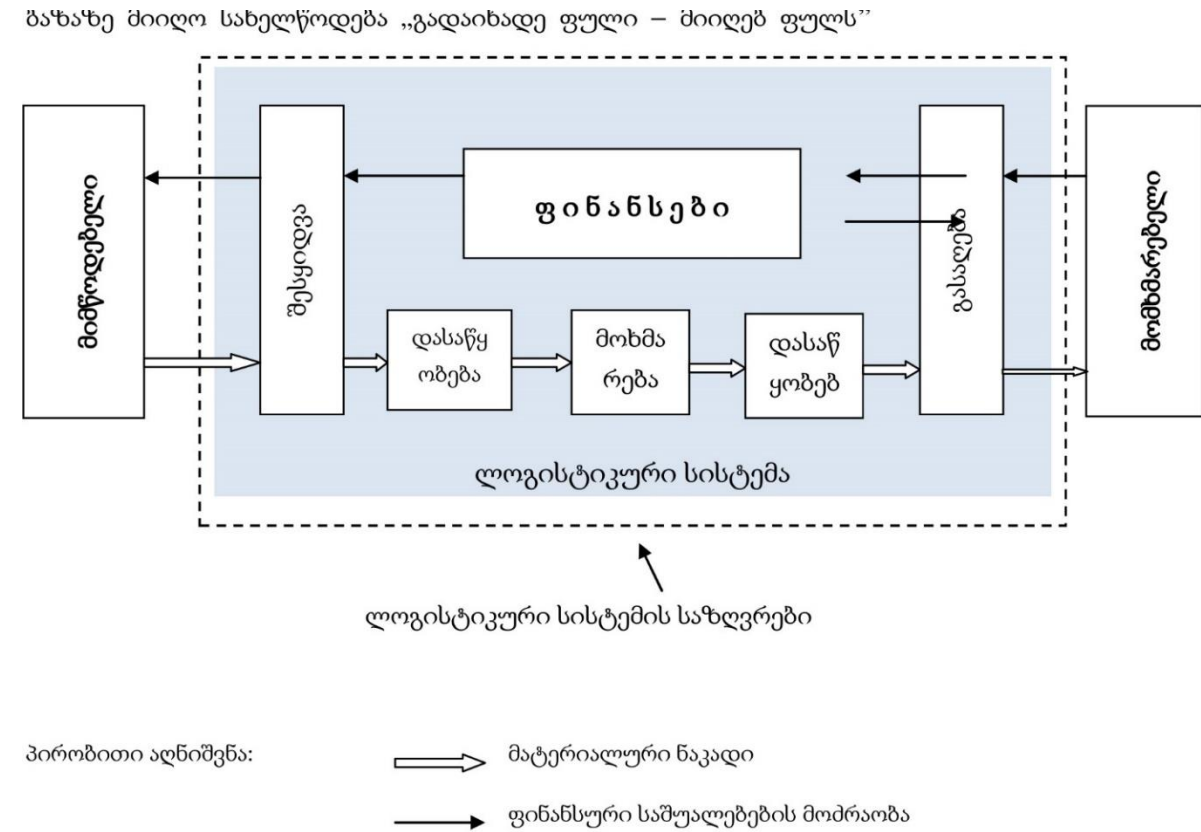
ბაზაზე მიიღო სახელწოდება „გადაიხადე ფული – მიიღებ ფულს"

მიმწოდებელი

შესყიდვა

ფინანსები

გასაღება

მომხმარებელი

დასაწყობება

მოხმარება

დასაწყობებ

ლოგისტიკური სისტემა

ლოგისტიკური სისტემის საზღვრები

პირობითი აღნიშვნა:

მატერიალური ნაკადი

ფინანსური საშუალებების მოძრაობა